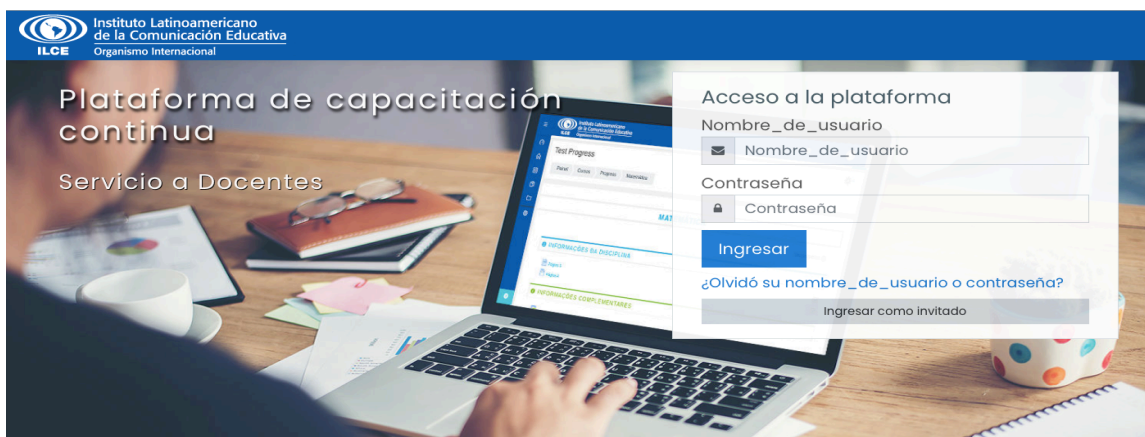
ILCE
Instituto Latinoamericano de la Comunicación Educativa
Organismo Internacional

Plataforma de capacitación continua

Servicio a Docentes

Test Progress

Painel Cursos Progresso Matemática

MAT

INFORMAÇÕES DA DISCIPLINA

INFORMAÇÕES COMPLEMENTARES

Acceso a la plataforma

Nombre_de_usuario

Nombre_de_usuario

Contraseña

Contraseña

Ingresar

¿Olvidó su nombre_de_usuario o contraseña?

Ingresar como invitado